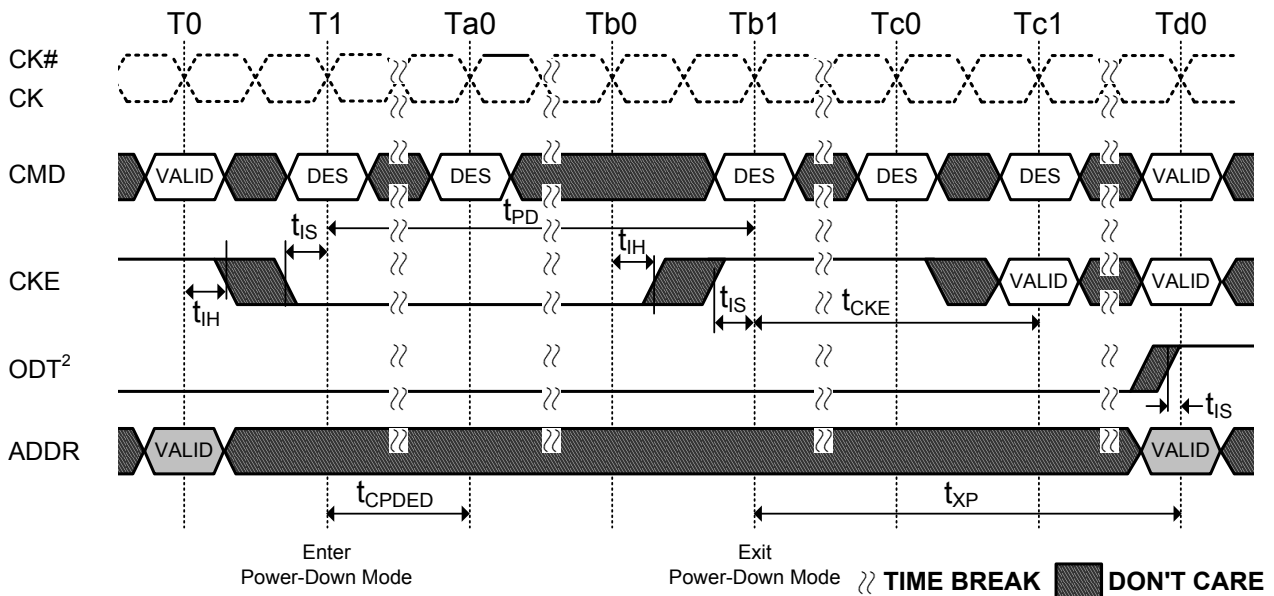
T0 T1 Ta0 Tb0 Tb1 Tc0 Tc1 Td0

CK#
CK

CMD VALID DES DES DES DES DES VALID

$t_{IS}$ $t_{PD}$ $t_{IH}$

CKE VALID VALID

$t_{IH}$ $t_{IS}$ $t_{CKE}$

ODT$^2$

$t_{IS}$

ADDR VALID VALID

$t_{CPDED}$ $t_{XP}$

Enter Power-Down Mode

Exit Power-Down Mode

TIME BREAK DON'T CARE